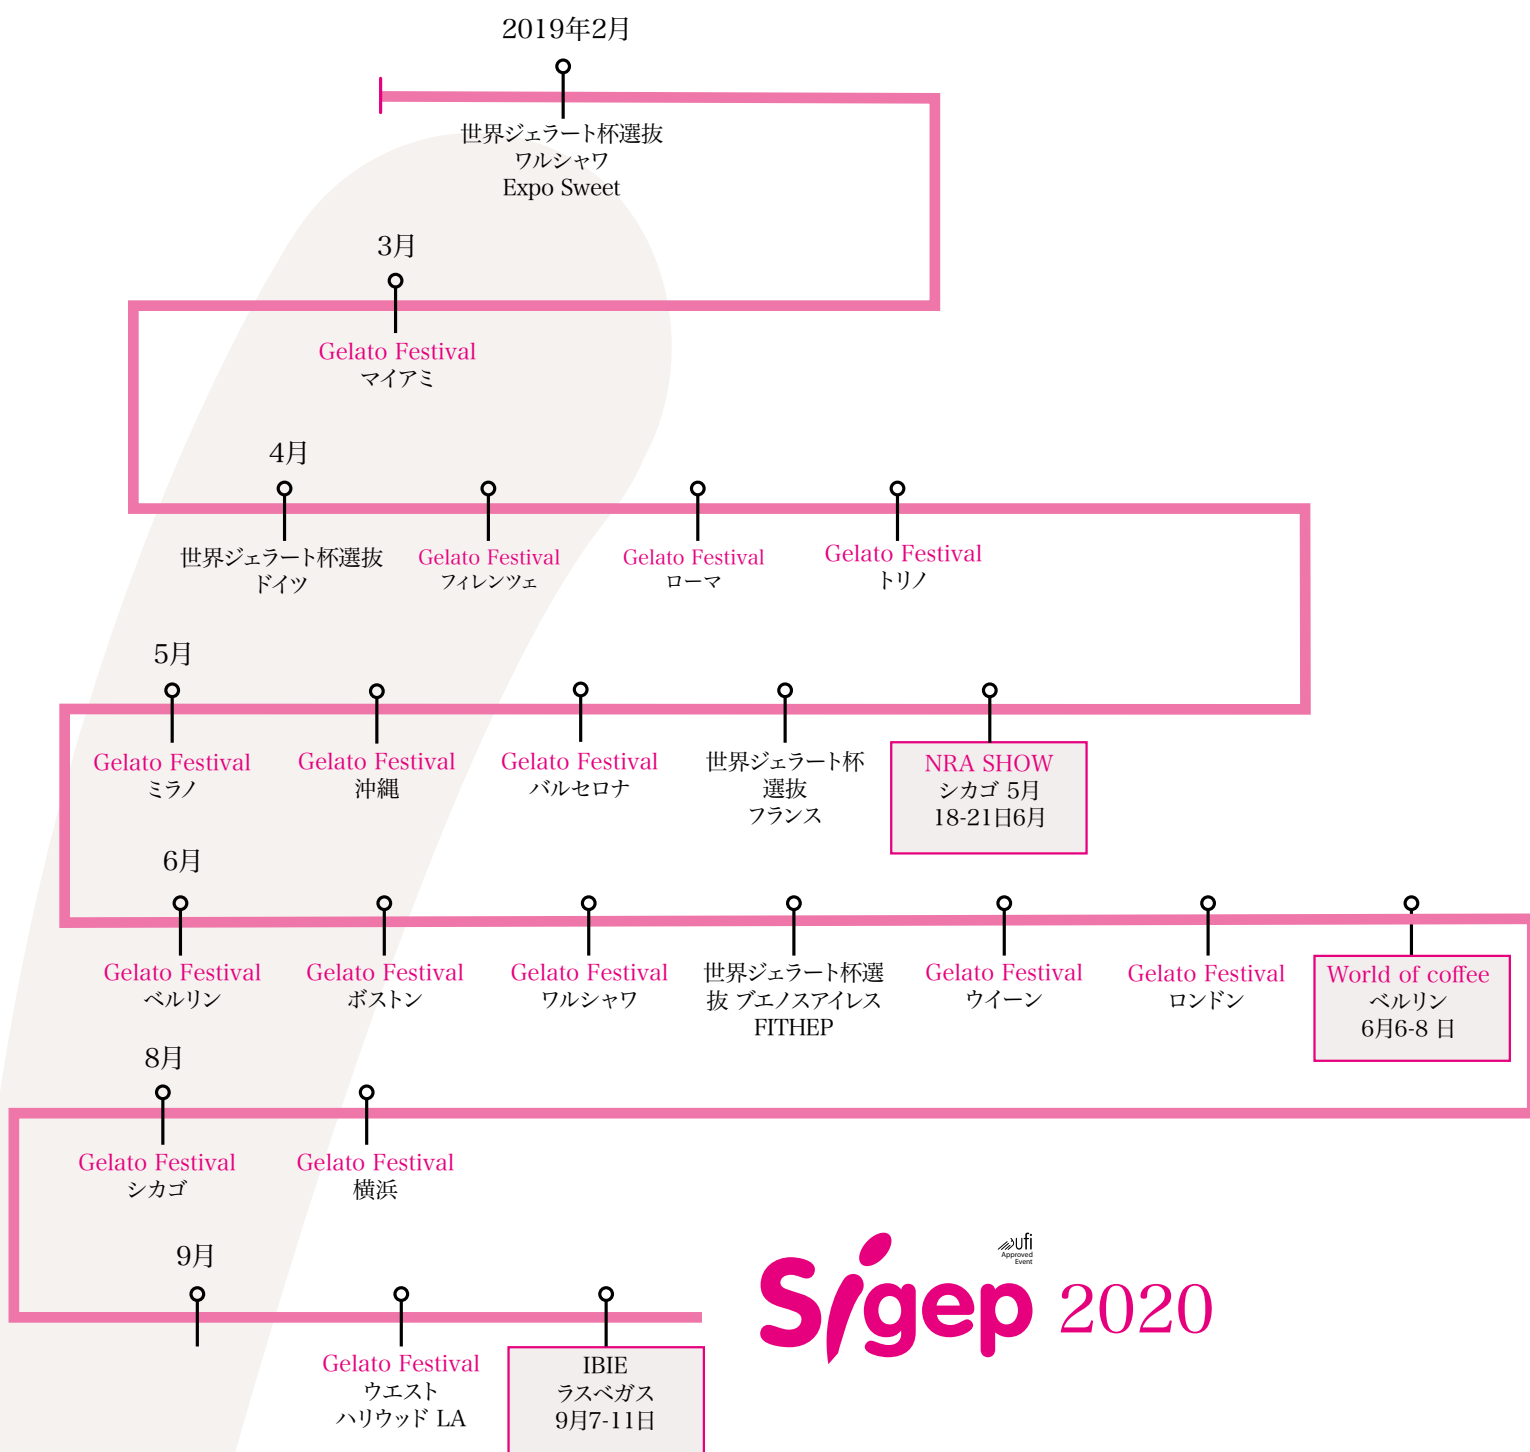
2019年2月

世界ジェラート杯選抜
ワルシャワ
Expo Sweet

3月

Gelato Festival
マイアミ

4月

世界ジェラート杯選抜
ドイツ

Gelato Festival
フィレンツェ

Gelato Festival
ローマ

Gelato Festival
トリノ

5月

Gelato Festival
ミラノ

Gelato Festival
沖縄

Gelato Festival
バルセロナ

世界ジェラート杯
選抜
フランス

NRA SHOW
シカゴ 5月
18-21日6月

6月

Gelato Festival
ベルリン

Gelato Festival
ボストン

Gelato Festival
ワルシャワ

世界ジェラート杯選
抜 ブエノスアイレス
FITHEP

Gelato Festival
ウイーン

Gelato Festival
ロンドン

World of coffee
ベルリン
6月6-8 日

8月

Gelato Festival
シカゴ

Gelato Festival
横浜

9月

Gelato Festival
ウエスト
ハリウッド LA

IBIE
ラスベガス
9月7-11日

ufi
Approved
Event

Sigep 2020